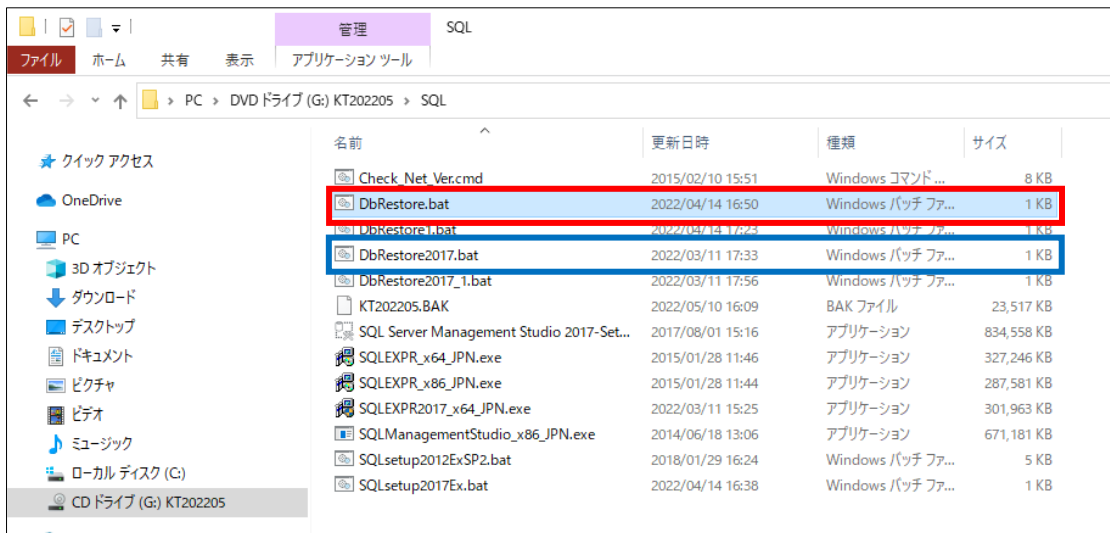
管理 SQL

ファイル ホーム 共有 表示 アプリケーション ツール

PC > DVD ドライブ (G:) KT202205 > SQL

クイック アクセス
OneDrive
PC
3D オブジェクト
ダウンロード
デスクトップ
ドキュメント
ピクチャ
ビデオ
ミュージック
ローカル ディスク (C:)
CD ドライブ (G:) KT202205

| 名前 | 更新日時 | 種類 | サイズ |
|---|---|---|---|
| Check_Net_Ver.cmd | 2015/02/10 15:51 | Windows コマンド ... | 8 KB |
| DbRestore.bat | 2022/04/14 16:50 | Windows バッチ ファ... | 1 KB |
| DbRestore1.bat | 2022/04/14 17:23 | Windows バッチ ファ... | 1 KB |
| DbRestore2017.bat | 2022/03/11 17:33 | Windows バッチ ファ... | 1 KB |
| DbRestore2017_1.bat | 2022/03/11 17:56 | Windows バッチ ファ... | 1 KB |
| KT202205.BAK | 2022/05/10 16:09 | BAK ファイル | 23,517 KB |
| SQL Server Management Studio 2017-Set... | 2017/08/01 15:16 | アプリケーション | 834,558 KB |
| SQLEXPR_x64_JPN.exe | 2015/01/28 11:46 | アプリケーション | 327,246 KB |
| SQLEXPR_x86_JPN.exe | 2015/01/28 11:44 | アプリケーション | 287,581 KB |
| SQLEXPR2017_x64_JPN.exe | 2022/03/11 15:25 | アプリケーション | 301,963 KB |
| SQLManagementStudio_x86_JPN.exe | 2014/06/18 13:06 | アプリケーション | 671,181 KB |
| SQLsetup2012ExSP2.bat | 2018/01/29 16:24 | Windows バッチ ファ... | 5 KB |
| SQLsetup2017Ex.bat | 2022/04/14 16:38 | Windows バッチ ファ... | 1 KB |